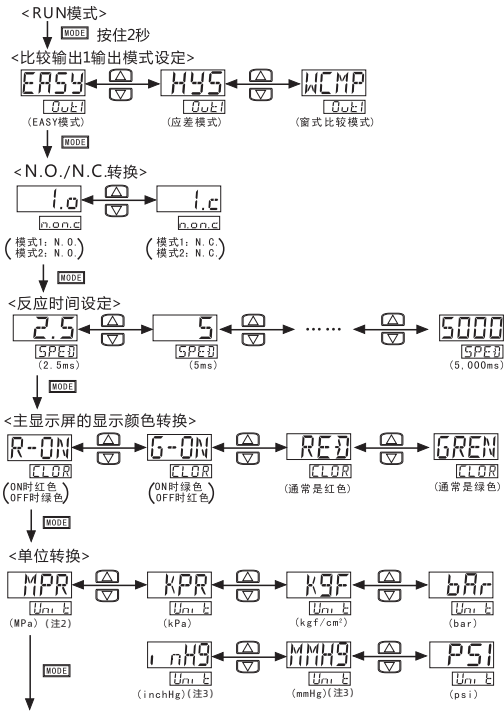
<RUN模式>

MODE 按住2秒

<比较输出1输出模式设定>

EASY OUt1 (EASY模式)
HYS OUt1 (应差模式)
WCMP OUt1 (窗式比较模式)

MODE

<N.O./N.C.转换>

1.o n.o.n.c (模式1: N.O. 模式2: N.O.)
1.c n.o.n.c (模式1: N.C. 模式2: N.C.)

MODE

<反应时间设定>

2.5 SPED (2.5ms)
5 SPED (5ms)
……
5000 SPED (5,000ms)

MODE

<主显示屏的显示颜色转换>

R-ON CLOR (ON时红色 OFF时绿色)
G-ON CLOR (ON时绿色 OFF时红色)
RED CLOR (通常是红色)
GREN CLOR (通常是绿色)

MODE

<单位转换>

MPA Unit (MPa) (注2)
KPA Unit (kPa)
KGF Unit (kgf/cm²)
bAr Unit (bar)

MODE

inHG Unit (inchHg) (注3)
MMHG Unit (mmHg) (注3)
PSI Unit (psi)